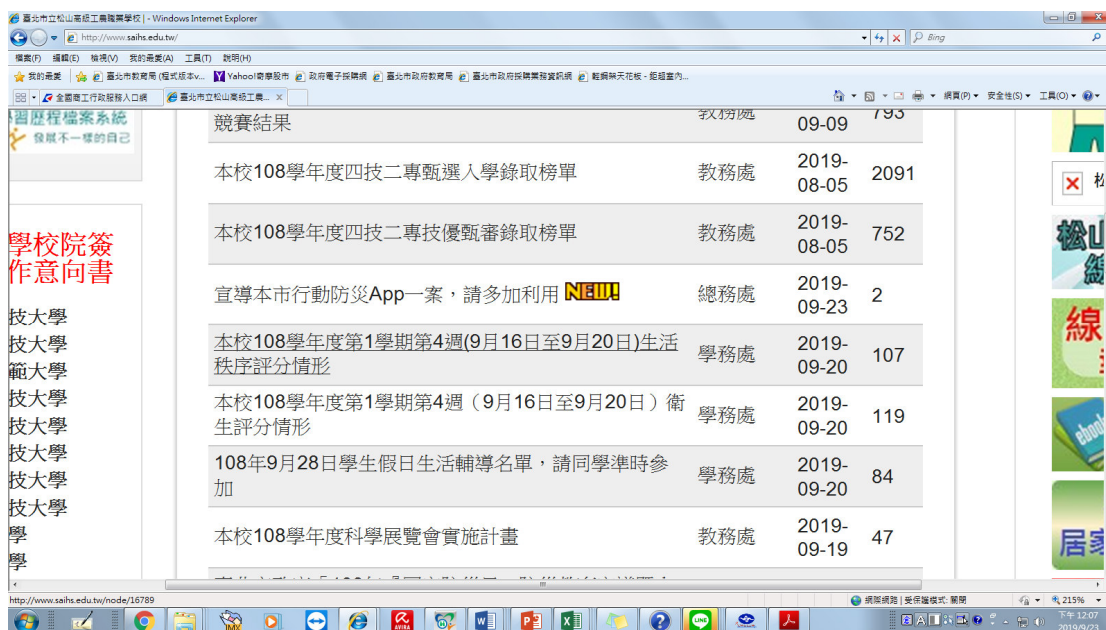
臺北市立松山高級工農職業學校 | - Windows Internet Explorer

http://www.saihs.edu.tw/

Bing

檔案(F) 編輯(E) 檢視(V) 我的最愛(A) 工具(T) 說明(H)

我的最愛 臺北市教育局 (程式版本v... Yahoo!奇摩股市 政府電子採購網 臺北市政府教育局 臺北市政府採購業務資訊網 軽鋼架天花板 - 拒絕室內...

全國商工行政服務入口網 臺北市立松山高級工農... 

網頁(P) 安全性(S) 工具(O)

習歷程檔案系統
發展不一樣的自己

學校院簽
作意向書

技大學
技大學
範大學
技大學
技大學
技大學
技大學
技大學
學
學

| | | | |
|---|---|---|---|
| 競賽結果 | 教務處 | 09-09 | 793 |
| 本校108學年度四技二專甄選入學錄取榜單 | 教務處 | 2019-08-05 | 2091 |
| 本校108學年度四技二專技優甄審錄取榜單 | 教務處 | 2019-08-05 | 752 |
| 宣導本市行動防災App一案，請多加利用 NEW! | 總務處 | 2019-09-23 | 2 |
| 本校108學年度第1學期第4週(9月16日至9月20日)生活秩序評分情形 | 學務處 | 2019-09-20 | 107 |
| 本校108學年度第1學期第4週（9月16日至9月20日）衛生評分情形 | 學務處 | 2019-09-20 | 119 |
| 108年9月28日學生假日生活輔導名單，請同學準時參加 | 學務處 | 2019-09-20 | 84 |
| 本校108學年度科學展覽會實施計畫 | 教務處 | 2019-09-19 | 47 |

松
松山
線
ebook
居家

http://www.saihs.edu.tw/node/16789

網際網路 | 受保護模式: 關閉

215%

下午 12:07
2019/9/23